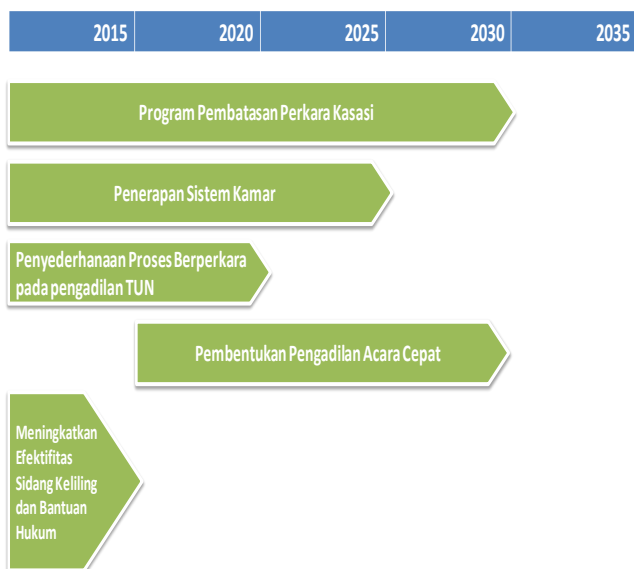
| 2015 | 2020 | 2025 | 2030 | 2035 |
|---|---|---|---|---|

Program Pembatasan Perkara Kasasi

Penerapan Sistem Kamar

Penyederhanaan Proses Berperkara pada pengadilan TUN

Pembentukan Pengadilan Acara Cepat

Meningkatkan Efektifitas Sidang Keliling dan Bantuan Hukum